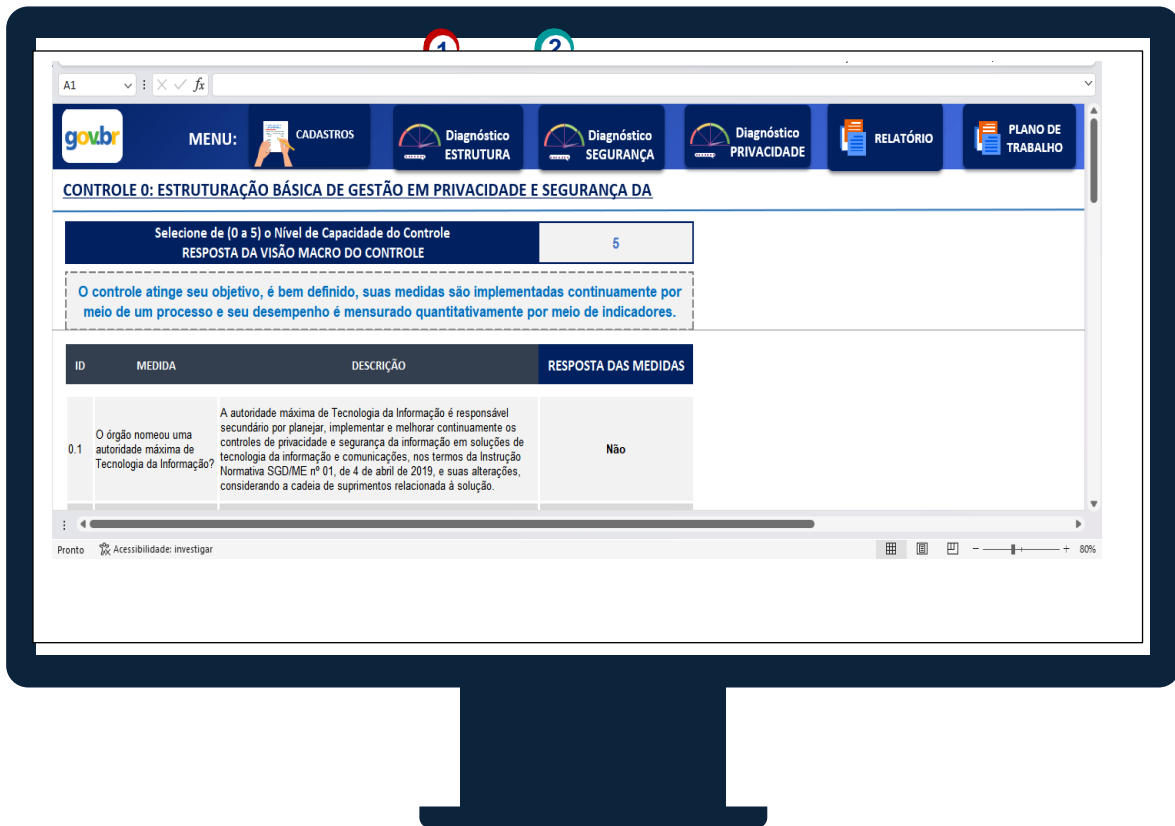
1 2

A1 $fx$

gov.br MENU: CADASTROS Diagnóstico ESTRUTURA Diagnóstico SEGURANÇA Diagnóstico PRIVACIDADE RELATÓRIO PLANO DE TRABALHO

CONTROLE 0: ESTRUTURAÇÃO BÁSICA DE GESTÃO EM PRIVACIDADE E SEGURANÇA DA

| Selecione de (0 a 5) o Nível de Capacidade do Controle RESPOSTA DA VISÃO MACRO DO CONTROLE | 5 |
|---|---|

O controle atinge seu objetivo, é bem definido, suas medidas são implementadas continuamente por meio de um processo e seu desempenho é mensurado quantitativamente por meio de indicadores.

| ID | MEDIDA | DESCRIÇÃO | RESPOSTA DAS MEDIDAS |
|---|---|---|---|
| 0.1 | O órgão nomeou uma autoridade máxima de Tecnologia da Informação? | A autoridade máxima de Tecnologia da Informação é responsável secundário por planejar, implementar e melhorar continuamente os controles de privacidade e segurança da informação em soluções de tecnologia da informação e comunicações, nos termos da Instrução Normativa SGD/ME nº 01, de 4 de abril de 2019, e suas alterações, considerando a cadeia de suprimentos relacionada à solução. | Não |

Pronto Acessibilidade: investigar 80%